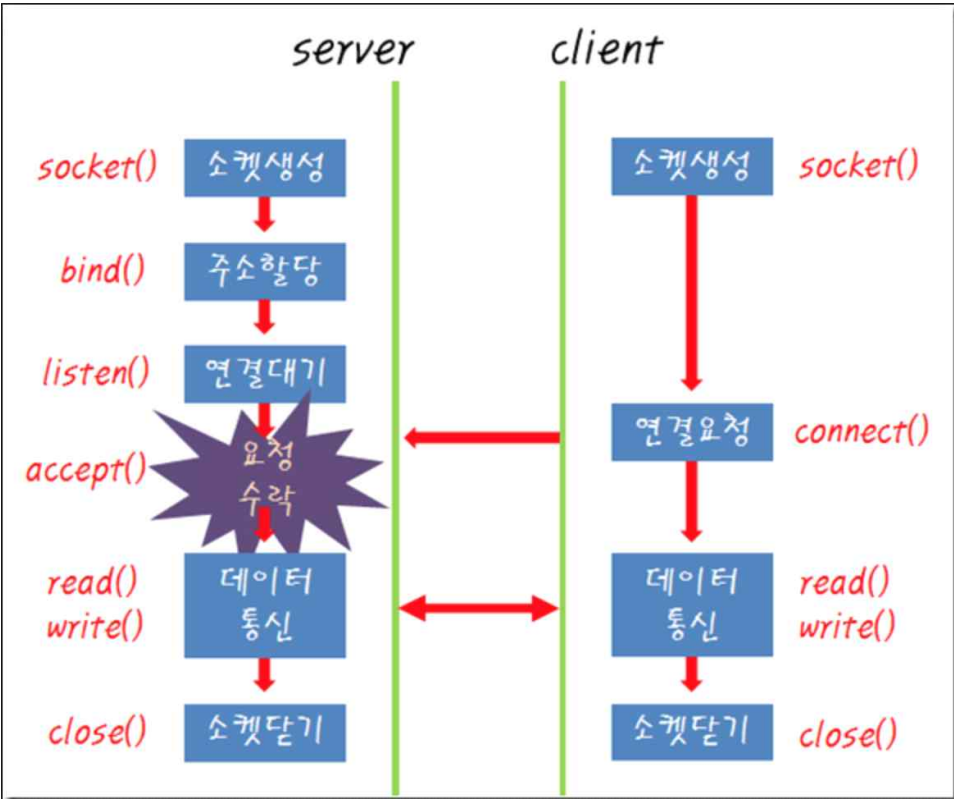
server

client

socket()
소켓생성

bind()
주소할당

listen()
연결대기

accept()
요청
수락

read()
write()
데이터
통신

close()
소켓닫기

소켓생성
socket()

연결요청
connect()

데이터
통신
read()
write()

소켓닫기
close()